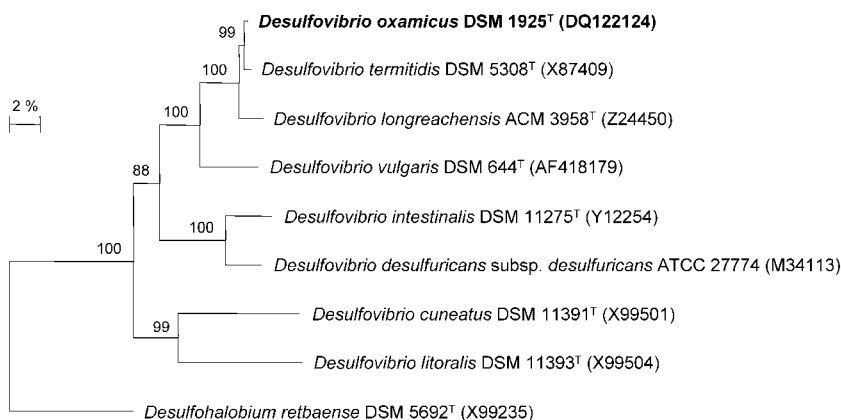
99 Desulfovibrio oxamicus DSM 1925$^{T}$ (DQ122124)

Desulfovibrio termitidis DSM 5308$^{T}$ (X87409)

2 %

100

100 Desulfovibrio longreachensis ACM 3958$^{T}$ (Z24450)

Desulfovibrio vulgaris DSM 644$^{T}$ (AF418179)

88

100 Desulfovibrio intestinalis DSM 11275$^{T}$ (Y12254)

100

Desulfovibrio desulfuricans subsp. desulfuricans ATCC 27774 (M34113)

99 Desulfovibrio cuneatus DSM 11391$^{T}$ (X99501)

Desulfovibrio litoralis DSM 11393$^{T}$ (X99504)

Desulfohalobium retbaense DSM 5692$^{T}$ (X99235)